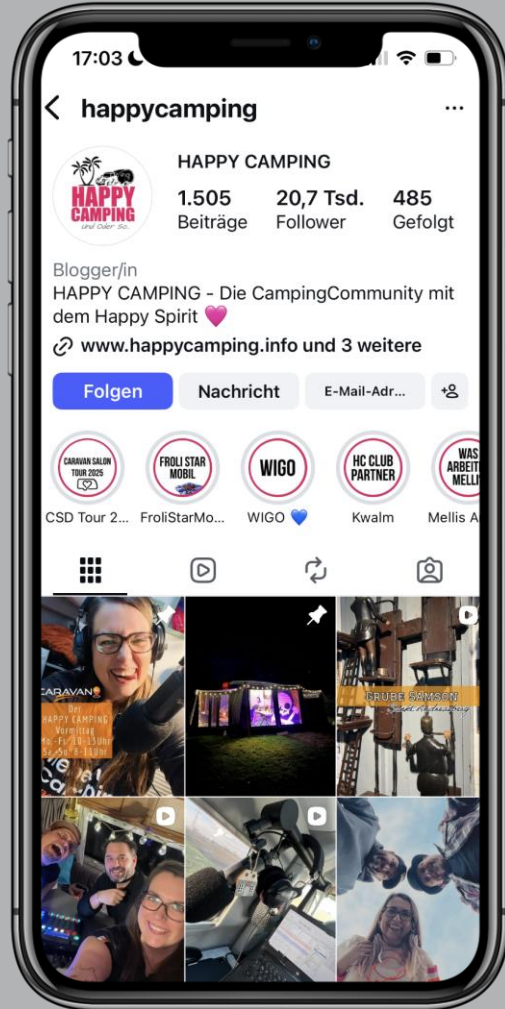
17:03

happycamping

HAPPY CAMPING und oder so.

HAPPY CAMPING

1.505 Beiträge

20,7 Tsd. Follower

485 Gefolgt

Blogger/in

HAPPY CAMPING - Die CampingCommunity mit dem Happy Spirit 💗

www.happycamping.info und 3 weitere

Folgen

Nachricht

E-Mail-Adr...

CARAVAN SALON TOUR 2025

CSD Tour 2...

FROLI STAR MOBIL

FroliStarMo...

WIGO

WIGO 💙

HC CLUB PARTNER

Kwalm

WAS ARBEIT MELLI

Mellis A

CARAVAN

Der HAPPY CAMPING Vormittag Mo.-Fr. 10-13Uhr Sa.+So. 8-11Uhr

GRUBE SAMSON